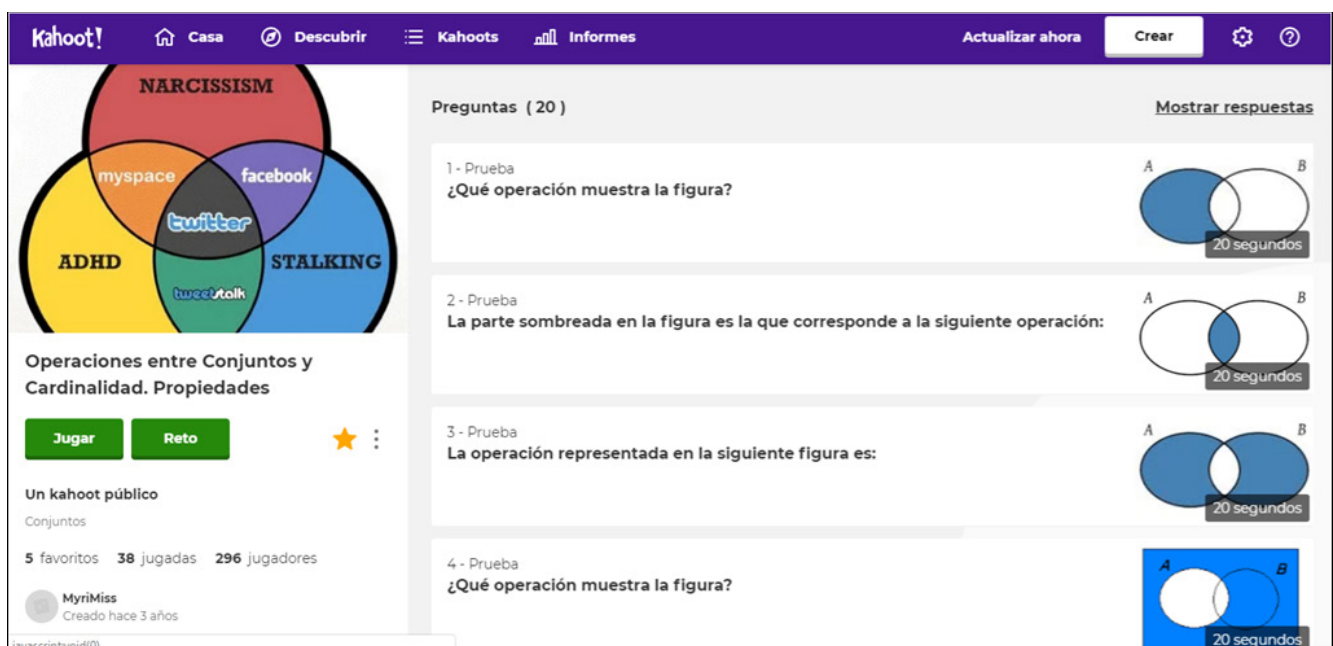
Kahoot! Casa Descubrir Kahoots Informes Actualizar ahora Crear

NARCISSISM
myspace
facebook
twitter
ADHD
STALKING
tweetstalk

Operaciones entre Conjuntos y Cardinalidad. Propiedades

Jugar Reto

Un kahoot público
Conjuntos

5 favoritos 38 jugadas 296 jugadores

MyriMiss
Creado hace 3 años

javascript:void(0)

Preguntas (20)

Mostrar respuestas

1 - Prueba
¿Qué operación muestra la figura?
A B
20 segundos

2 - Prueba
La parte sombreada en la figura es la que corresponde a la siguiente operación:
A B
20 segundos

3 - Prueba
La operación representada en la siguiente figura es:
A B
20 segundos

4 - Prueba
¿Qué operación muestra la figura?
A B
20 segundos